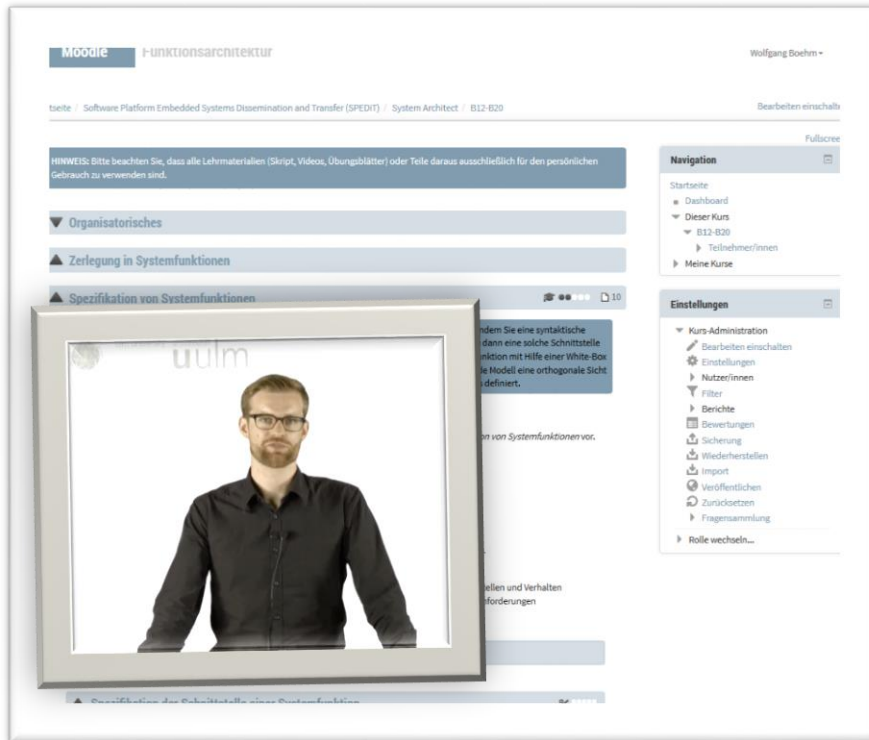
Moodle Funktionsarchitektur

Wolfgang Boehm

tseite / Software Platform Embedded Systems Dissemination and Transfer (SPEDIT) / System Architect / B12-B20

Bearbeiten einschalt

Fullscree

HINWEIS: Bitte beachten Sie, dass alle Lehrmaterialien (Skript, Videos, Übungsblätter) oder Teile daraus ausschließlich für den persönlichen Gebrauch zu verwenden sind.

▼ Organisatorisches

▲ Zerlegung in Systemfunktionen

▲ Spezifikation von Systemfunktionen

10

ndem Sie eine syntaktische
dann eine solche Schnittstelle
nktion mit Hilfe einer White-Box
e Modell eine orthogonale Sicht
definiert.

on von Systemfunktionen vor.

ellen und Verhalten
forderungen

uulm

▲ Spezifikation der Schnittstelle einer Systemfunktion

Navigation

Startseite
Dashboard
Dieser Kurs
B12-B20
Teilnehmer/innen
Meine Kurse

Einstellungen

Kurs-Administration
Bearbeiten einschalten
Einstellungen
Nutzer/innen
Filter
Berichte
Bewertungen
Sicherung
Wiederherstellen
Import
Veröffentlichen
Zurücksetzen
Fragensammlung
Rolle wechseln...